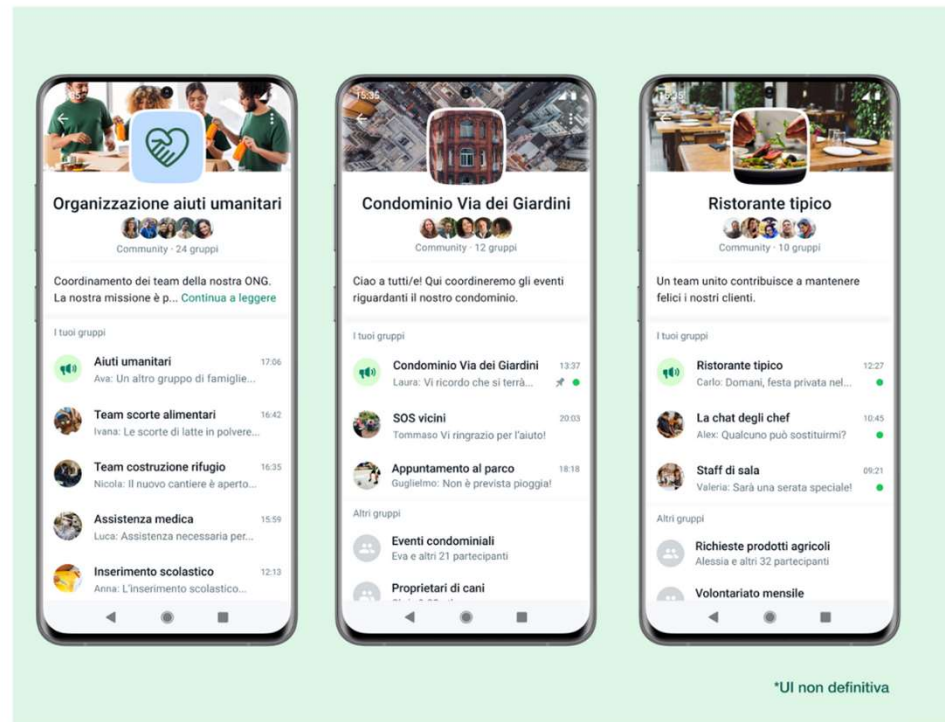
Organizzazione aiuti umanitari
Community · 24 gruppi
Coordinamento dei team della nostra ONG. La nostra missione è p... Continua a leggere
I tuoi gruppi
Aiuti umanitari 17:06
Ava: Un altro gruppo di famiglie...
Team scorte alimentari 16:42
Ivana: Le scorte di latte in polvere...
Team costruzione rifugio 16:35
Nicola: Il nuovo cantiere è aperto...
Assistenza medica 15:59
Luca: Assistenza necessaria per...
Inserimento scolastico 12:13
Anna: L'inserimento scolastico...

15:35
Condominio Via dei Giardini
Community · 12 gruppi
Ciao a tutti/e! Qui coordineremo gli eventi riguardanti il nostro condominio.
I tuoi gruppi
Condominio Via dei Giardini 13:37
Laura: Vi ricordo che si terrà...
SOS vicini 20:03
Tommaso Vi ringrazio per l'aiuto!
Appuntamento al parco 18:18
Guglielmo: Non è prevista pioggia!
Altri gruppi
Eventi condominiali
Eva e altri 21 partecipanti
Proprietari di cani
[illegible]

Ristorante tipico
Community · 10 gruppi
Un team unito contribuisce a mantenere felici i nostri clienti.
I tuoi gruppi
Ristorante tipico 12:27
Carlo: Domani, festa privata nel...
La chat degli chef 10:45
Alex: Qualcuno può sostituirmi?
Staff di sala 09:21
Valeria: Sarà una serata speciale!
Altri gruppi
Richieste prodotti agricoli
Alessia e altri 32 partecipanti
Volontariato mensile

*UI non definitiva